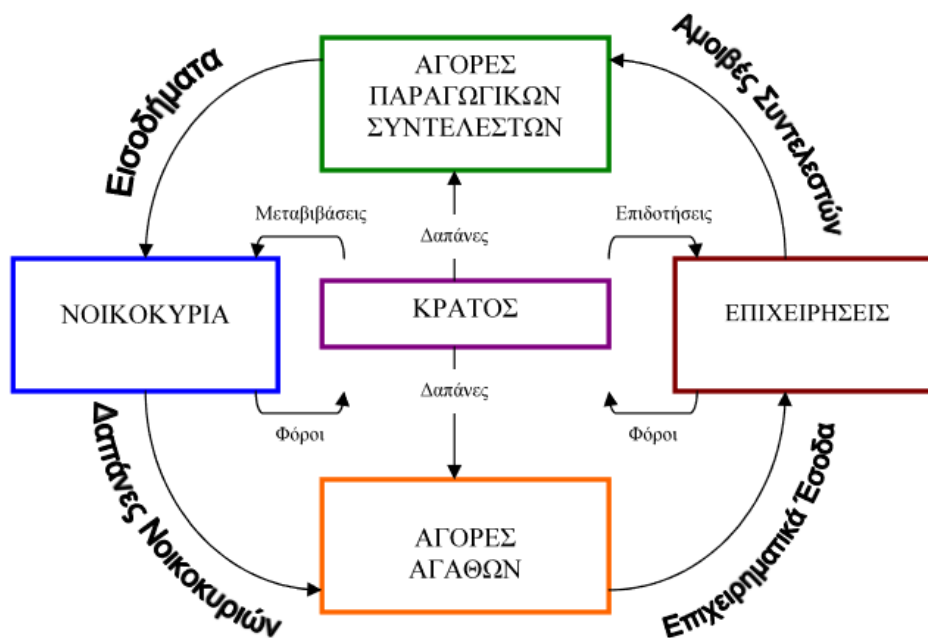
Εισοδήματα

ΑΓΟΡΕΣ ΠΑΡΑΓΩΓΙΚΩΝ ΣΥΝΤΕΛΕΣΤΩΝ

Αμοιβές Συντελεστών

Μεταβιβάσεις

Δαπάνες

Επιδοτήσεις

ΝΟΙΚΟΚΥΡΙΑ

ΚΡΑΤΟΣ

ΕΠΙΧΕΙΡΗΣΕΙΣ

Δαπάνες

Φόροι

Φόροι

Δαπάνες Νοικοκυριών

ΑΓΟΡΕΣ ΑΓΑΘΩΝ

Επιχειρηματικά Έσοδα